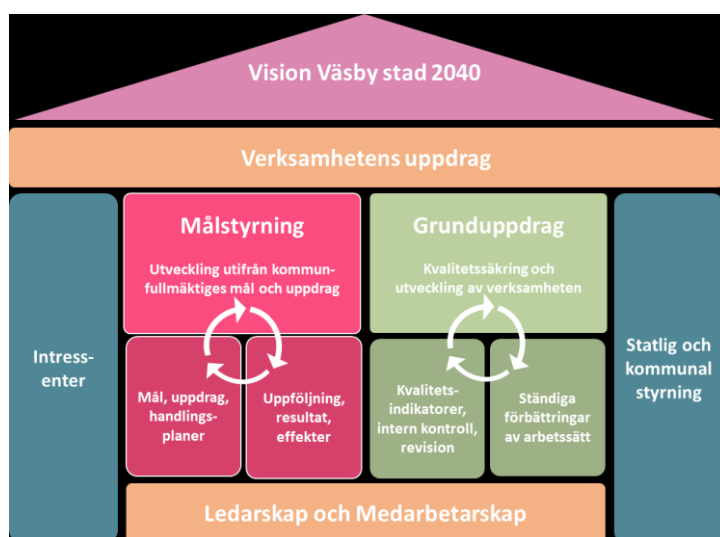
Vision Väsby stad 2040

Verksamhetens uppdrag

Intressenter

Målstyrning

Utveckling utifrån kommunfullmäktiges mål och uppdrag

Mål, uppdrag, handlingsplaner

Uppföljning, resultat, effekter

Grunduppdrag

Kvalitetssäkring och utveckling av verksamheten

Kvalitetsindikatorer, intern kontroll, revision

Ständiga förbättringar av arbetssätt

Statlig och kommunal styrning

Ledarskap och Medarbetarskap